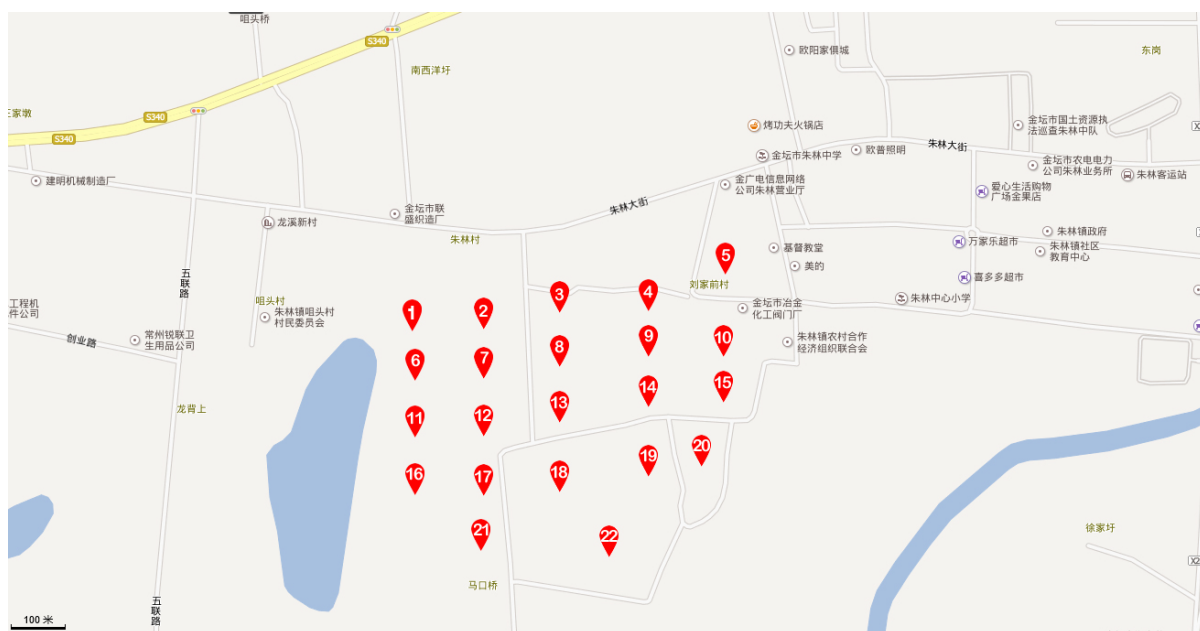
咀头桥
S340
南西洋圩
欧阳家俱城
东岗
王家墩
S340
S340
烤功夫火锅店
金坛市国土资源执法巡查朱林中队
金坛市朱林中学
欧普照明
朱林大街
金坛市农电电力公司朱林业务所
朱林客运站
建明机械制造厂
金广电信息网络公司朱林营业厅
爱心生活购物广场金果店
朱林大街
金坛市联盛织造厂
龙溪新村
朱林村
朱林镇政府
万家乐超市
朱林镇社区教育中心
基督教堂
美的
5
喜多多超市
五联路
刘家前村
咀头村
1
2
3
4
金坛市冶金化工阀门厂
朱林中心小学
工程机件公司
朱林镇咀头村村民委员会
创业路
常州锐联卫生用品公司
9
10
朱林镇农村合作经济组织联合会
6
7
8
14
15
龙背上
11
12
13
20
19
16
17
18
徐家圩
21
22
马口桥
100 米
五联路